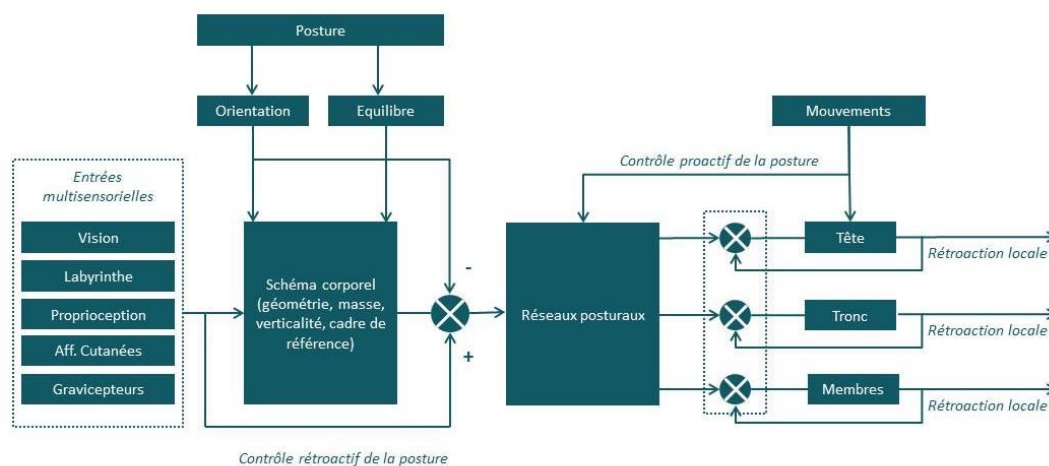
Posture

Orientation

Equilibre

Mouvements

Contrôle proactif de la posture

Entrées multisensorielles

Vision

Labyrinthe

Proprioception

Aff. Cutanées

Gravicepteurs

Schéma corporel (géométrie, masse, verticalité, cadre de référence)

-

+

Réseaux posturaux

Tête

Rétroaction locale

Tronc

Rétroaction locale

Membres

Rétroaction locale

Contrôle rétroactif de la posture